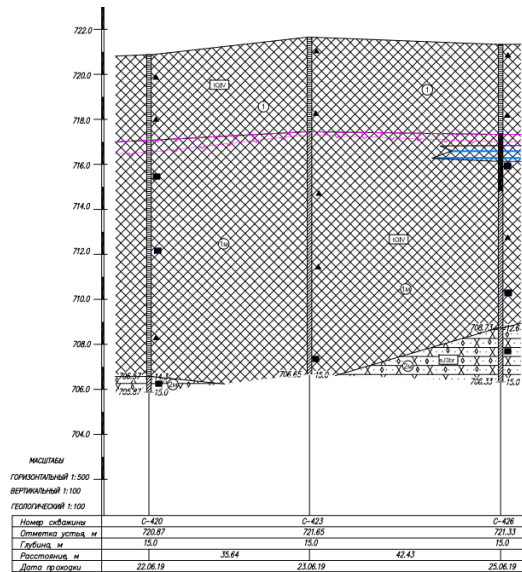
722.0
720.0
718.0
716.0
714.0
712.0
710.0
708.0
706.0
704.0

tQIV
1
1
1a
tQIV
1a
706.87
705.87
14.0
15.0
706.65
15.0
706.71
12.6
706.33
15.0
e,IIIor

МАСШТАБЫ
ГОРИЗОНТАЛЬНЫЙ 1:500
ВЕРТИКАЛЬНЫЙ 1:100
ГЕОЛОГИЧЕСКИЙ 1:100

| Номер скважины | C-420 | | C-423 | | C-426 |
|---|---|---|---|---|---|
| Отметка устья, м | 720.87 | | 721.65 | | 721.33 |
| Глубина, м | 15.0 | | 15.0 | | 15.0 |
| Расстояния, м | | 35.64 | | 42.43 | |
| Дата проходки | 22.06.19 | | 23.06.19 | | 25.06.19 |